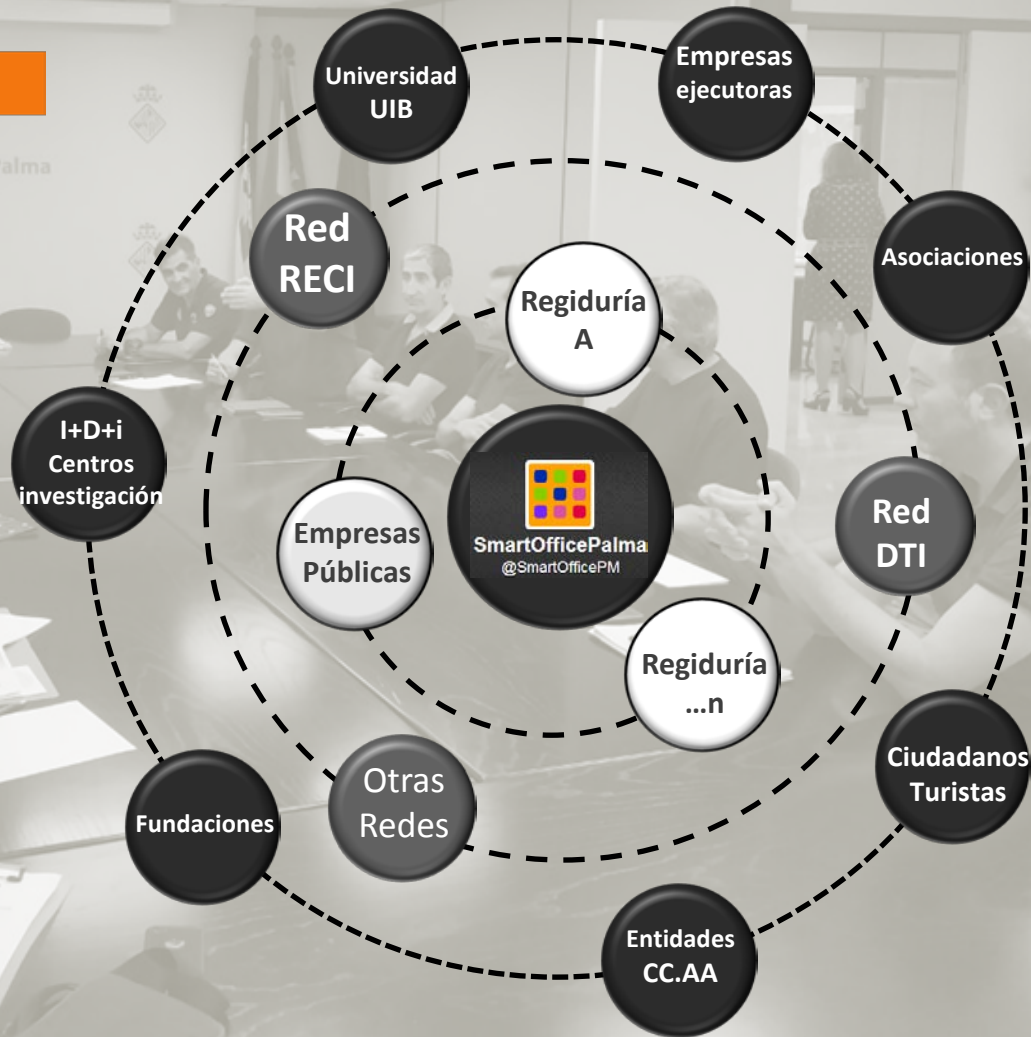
alma

Universidad UIB

Empresas ejecutoras

Red RECI

Asociaciones

Regiduría A

I+D+i Centros investigación

Empresas Públicas

SmartOfficePalma
@SmartOfficePM

Red DTI

Regiduría …n

Otras Redes

Ciudadanos Turistas

Fundaciones

Entidades CC.AA